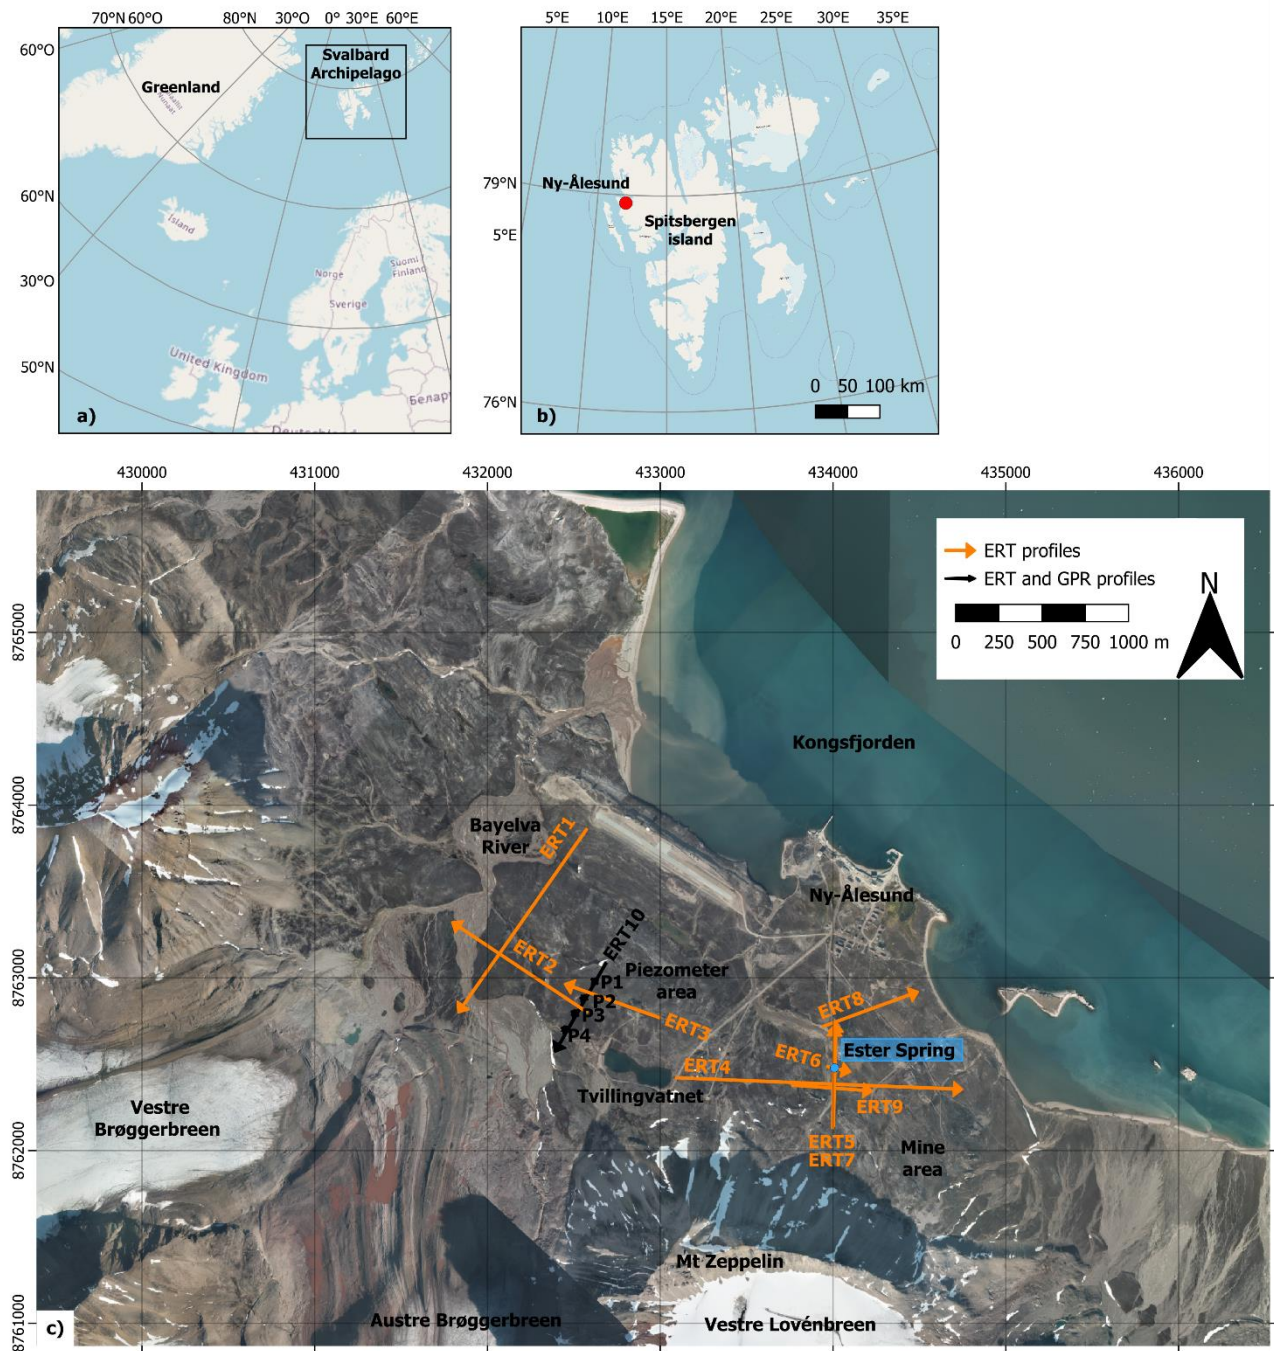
70°N 60°O 80°N 30°O 0° 30°E 60°E

60°O

Svalbard Archipelago

Greenland

Kalaallit Nunaat

60°N

Ísland

30°O

Norge

Suomi Finland

Sverige

50°N

United Kingdom

Белар

Deutschl

a)

5°E 10°E 15°E 20°E 25°E 30°E 35°E

79°N

Ny-Ålesund

5°E

Spitsbergen island

76°N

0 50 100 km

b)

430000 431000 432000 433000 434000 435000 436000

ERT profiles

ERT and GPR profiles

0 250 500 750 1000 m

N

8765000

Kongsfjorden

8764000

Bayelva River

ERT1

Ny-Ålesund

ERT10

8763000

ERT2

Piezometer area

P1

P2

P3

P4

ERT3

ERT8

ERT6

Ester Spring

ERT4

Tvillingvatnet

ERT9

Vestre Brøggerbreen

8762000

ERT5

ERT7

Mine area

Mt Zeppelin

8761000

c)

Austre Brøggerbreen

Vestre Lovénbreen